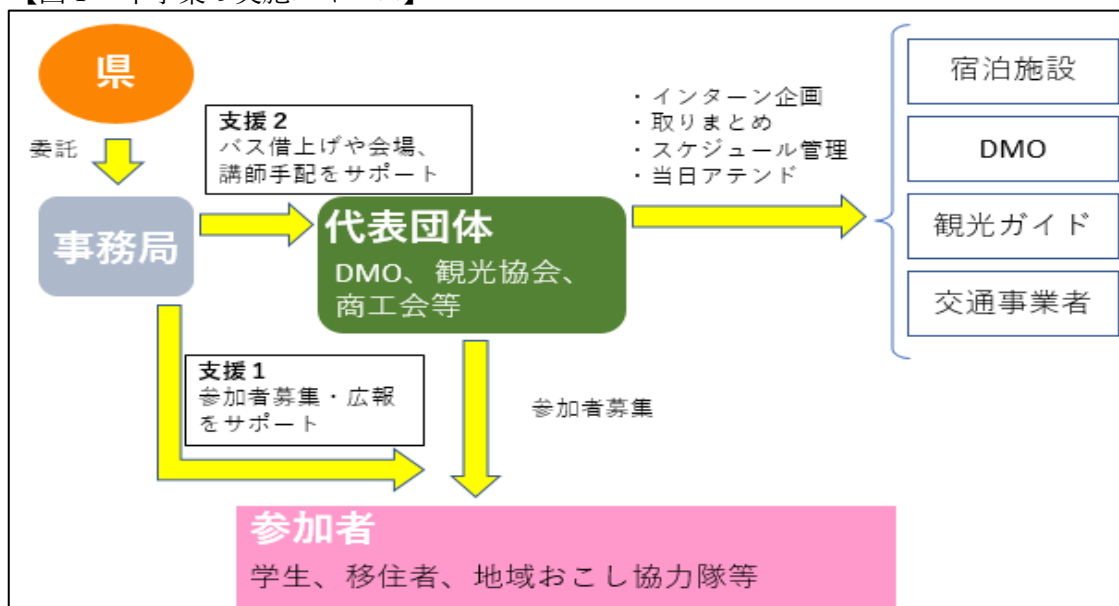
【図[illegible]】

県

委託

事務局

支援２
バス借上げや会場、講師手配をサポート

代表団体
DMO、観光協会、商工会等

・インターン企画
・取りまとめ
・スケジュール管理
・当日アテンド

宿泊施設

DMO

観光ガイド

交通事業者

支援１
参加者募集・広報をサポート

参加者募集

参加者
学生、移住者、地域おこし協力隊等